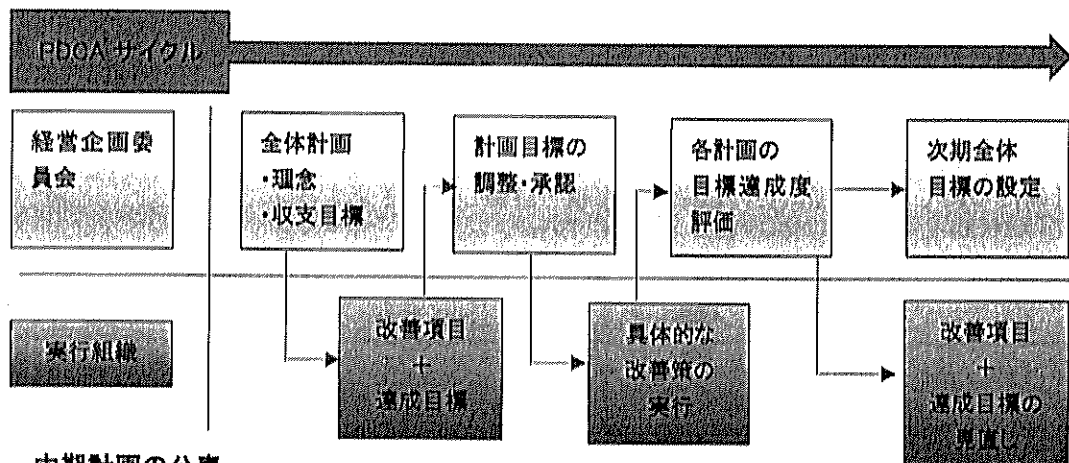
PDCA サイクル

経営企画委員会

全体計画
・理念
・収支目標

計画目標の調整・承認

各計画の目標達成度評価

次期全体目標の設定

実行組織

改善項目
＋
達成目標

具体的な改善策の実行

改善項目
＋
達成目標の見直し

中期計画の公表